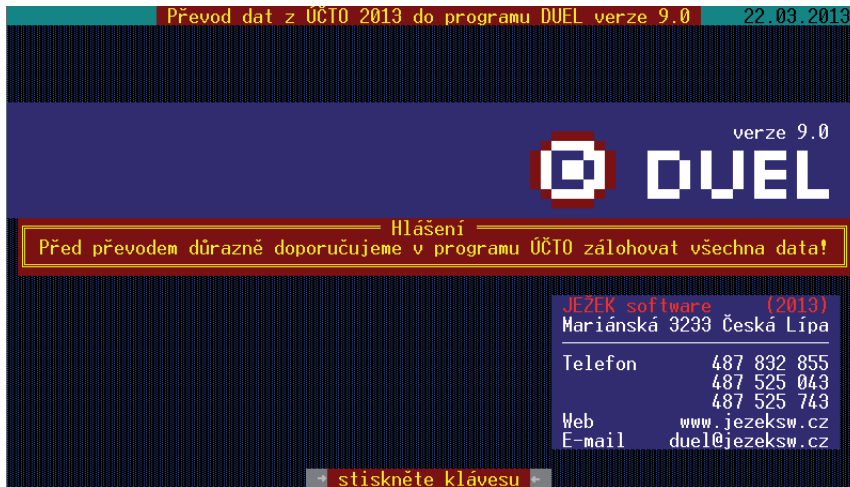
Převod dat z ÚČTO 2013 do programu DUEL verze 9.0 22.03.2013

verze 9.0
DUEL

Hlášení
Před převodem důrazně doporučujeme v programu ÚČTO zálohovat všechna data!

JEŽEK software (2013)
Mariánská 3233 Česká Lípa

Telefon 487 832 855
487 525 043
487 525 743
Web www.jezeksw.cz
E-mail duel@jezeksw.cz

stiskněte klávesu